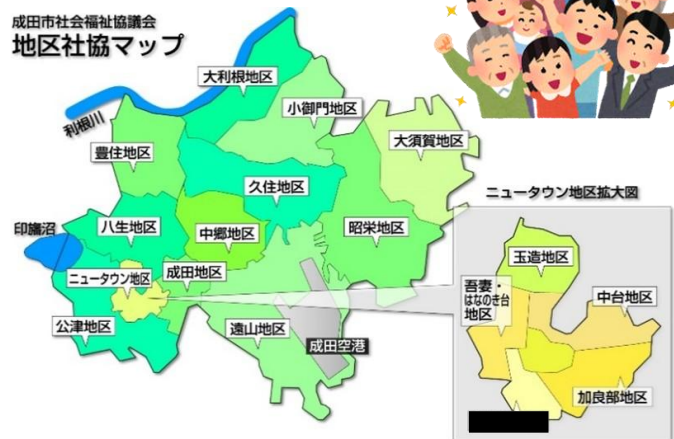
成田市社会福祉協議会
地区社協マップ

利根川
大利根地区
小御門地区
大須賀地区
豊住地区
久住地区
印旛沼
八生地区
中郷地区
昭栄地区
ニュータウン地区
成田地区
公津地区
遠山地区
成田空港

ニュータウン地区拡大図
玉造地区
吾妻・はなのき台地区
中台地区
加良部地区